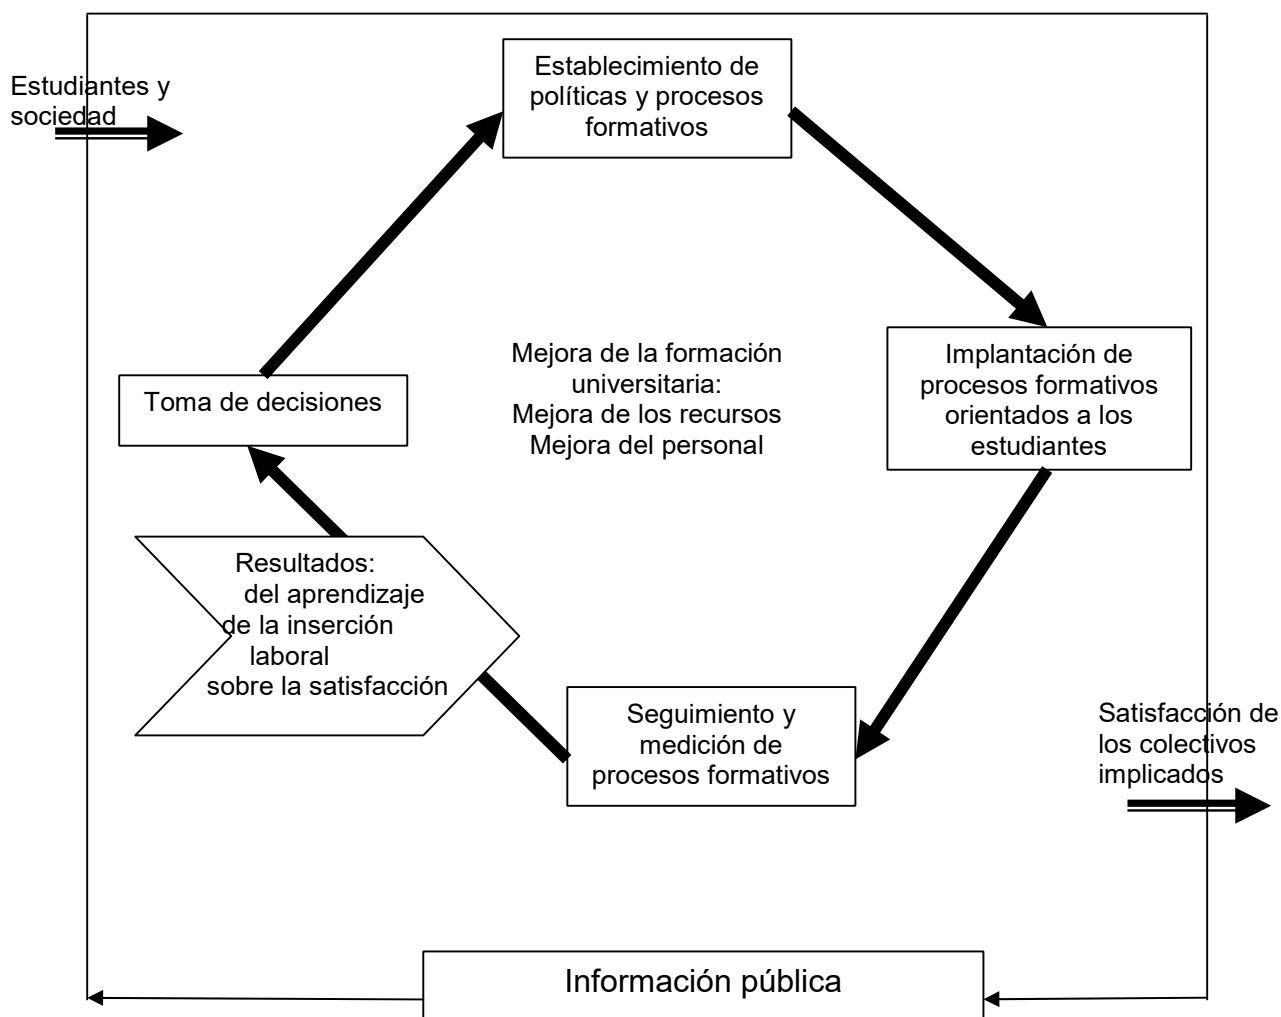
Estudiantes y sociedad

Establecimiento de políticas y procesos formativos

Implantación de procesos formativos orientados a los estudiantes

Mejora de la formación universitaria:
Mejora de los recursos
Mejora del personal

Toma de decisiones

Resultados:
del aprendizaje
de la inserción laboral
sobre la satisfacción

Seguimiento y medición de procesos formativos

Satisfacción de los colectivos implicados

Información pública